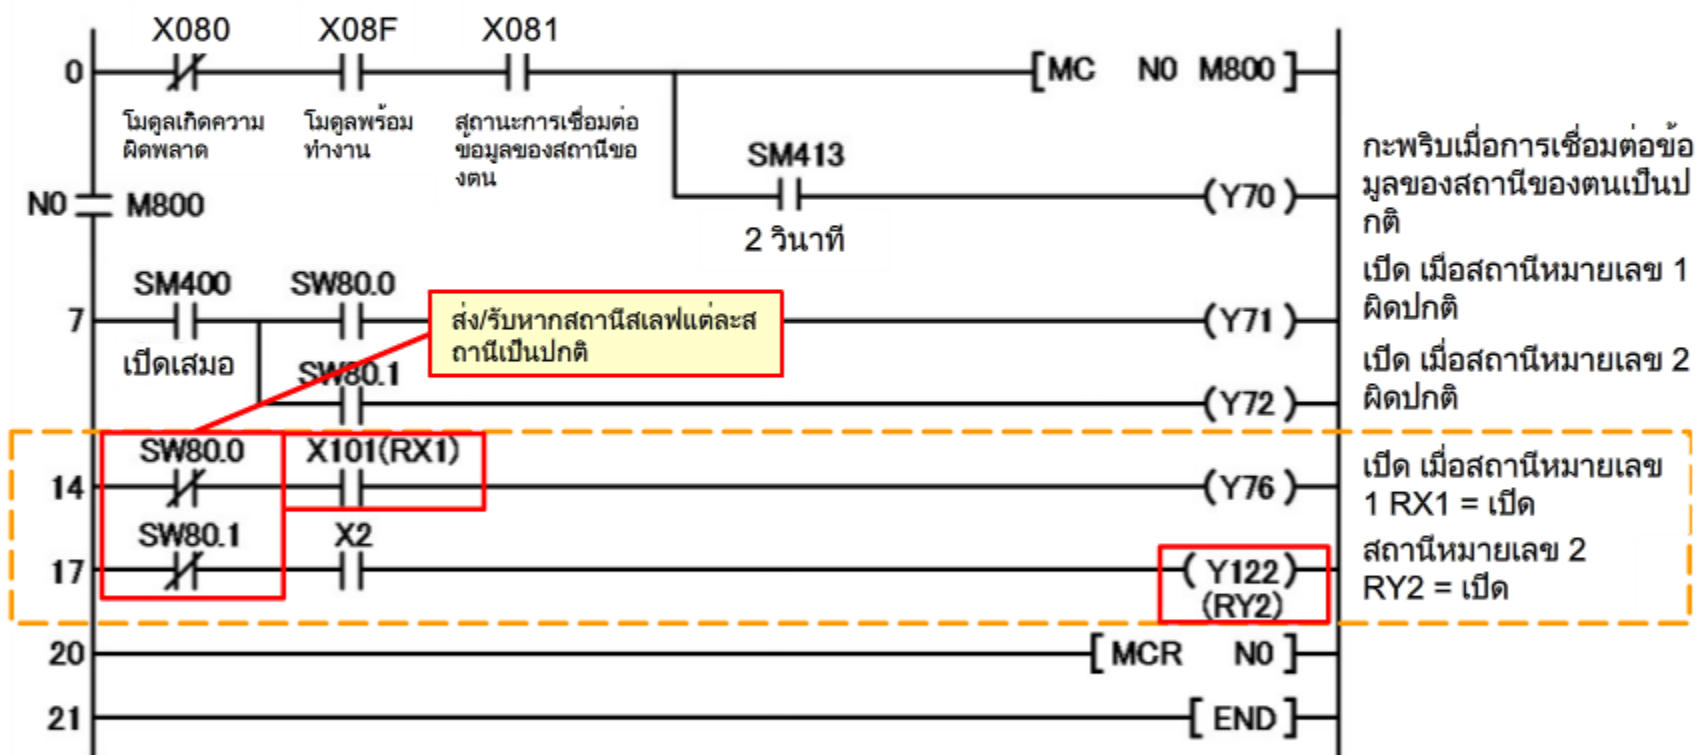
X080 X08F X081

0 [MC N0 M800]

โมดูลเกิดความผิดพลาด

โมดูลพร้อมทำงาน

สถานะการเชื่อมต่อข้อมูลของสถานีของตน

SM413

N0 M800

(Y70)

2 วินาที

กะพริบเมื่อการเชื่อมต่อข้อมูลของสถานีของตนเป็นปกติ

SM400 SW80.0

7

ส่ง/รับหากสถานีสเลฟแต่ละสถานีเป็นปกติ

(Y71)

เปิด เมื่อสถานีหมายเลข 1 ผิดปกติ

เปิดเสมอ

SW80.1

(Y72)

เปิด เมื่อสถานีหมายเลข 2 ผิดปกติ

SW80.0 X101(RX1)

14

(Y76)

เปิด เมื่อสถานีหมายเลข 1 RX1 = เปิด

SW80.1 X2

17

(Y122) (RY2)

สถานีหมายเลข 2 RY2 = เปิด

20 [MCR N0]

21 [END]